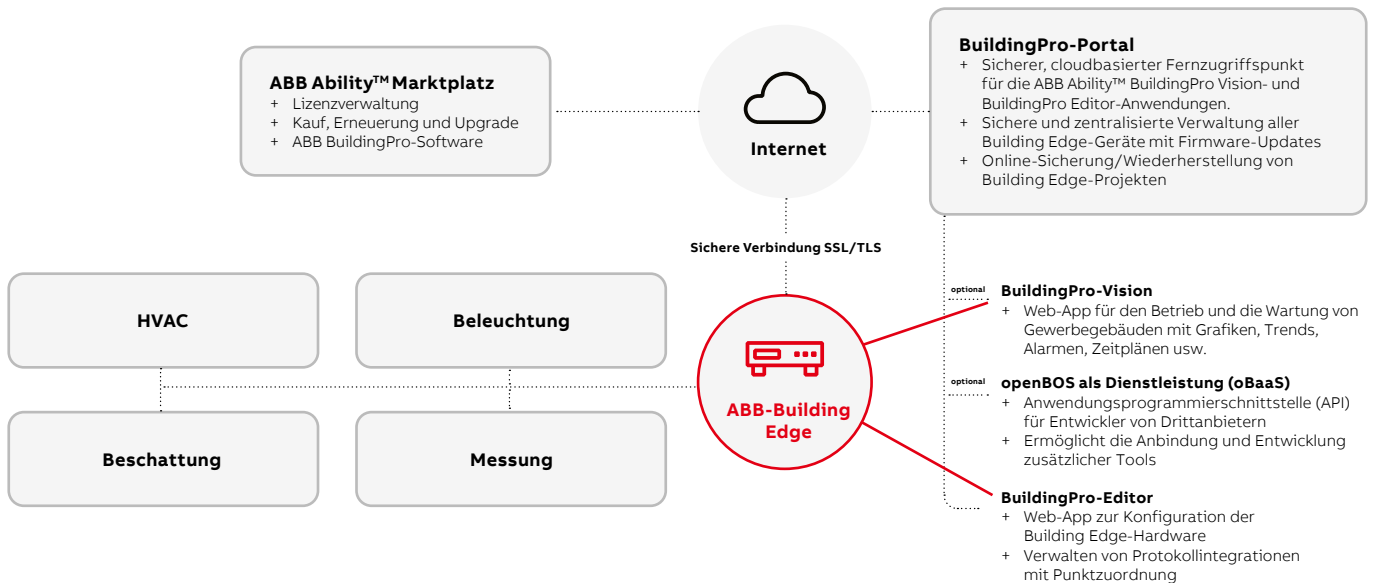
ABB Ability™ Marktplatz
+ Lizenzverwaltung
+ Kauf, Erneuerung und Upgrade
+ ABB BuildingPro-Software

Internet

BuildingPro-Portal
+ Sicherer, cloudbasierter Fernzugriffspunkt für die ABB Ability™ BuildingPro Vision- und BuildingPro Editor-Anwendungen.
+ Sichere und zentralisierte Verwaltung aller Building Edge-Geräte mit Firmware-Updates
+ Online-Sicherung/Wiederherstellung von Building Edge-Projekten

Sichere Verbindung SSL/TLS

HVAC

Beleuchtung

Beschattung

Messung

ABB-Building Edge

optional
BuildingPro-Vision
+ Web-App für den Betrieb und die Wartung von Gewerbegebäuden mit Grafiken, Trends, Alarmen, Zeitplänen usw.

optional
openBOS als Dienstleistung (oBaaS)
+ Anwendungsprogrammierschnittstelle (API) für Entwickler von Drittanbietern
+ Ermöglicht die Anbindung und Entwicklung zusätzlicher Tools

BuildingPro-Editor
+ Web-App zur Konfiguration der Building Edge-Hardware
+ Verwalten von Protokollintegrationen mit Punktzuordnung